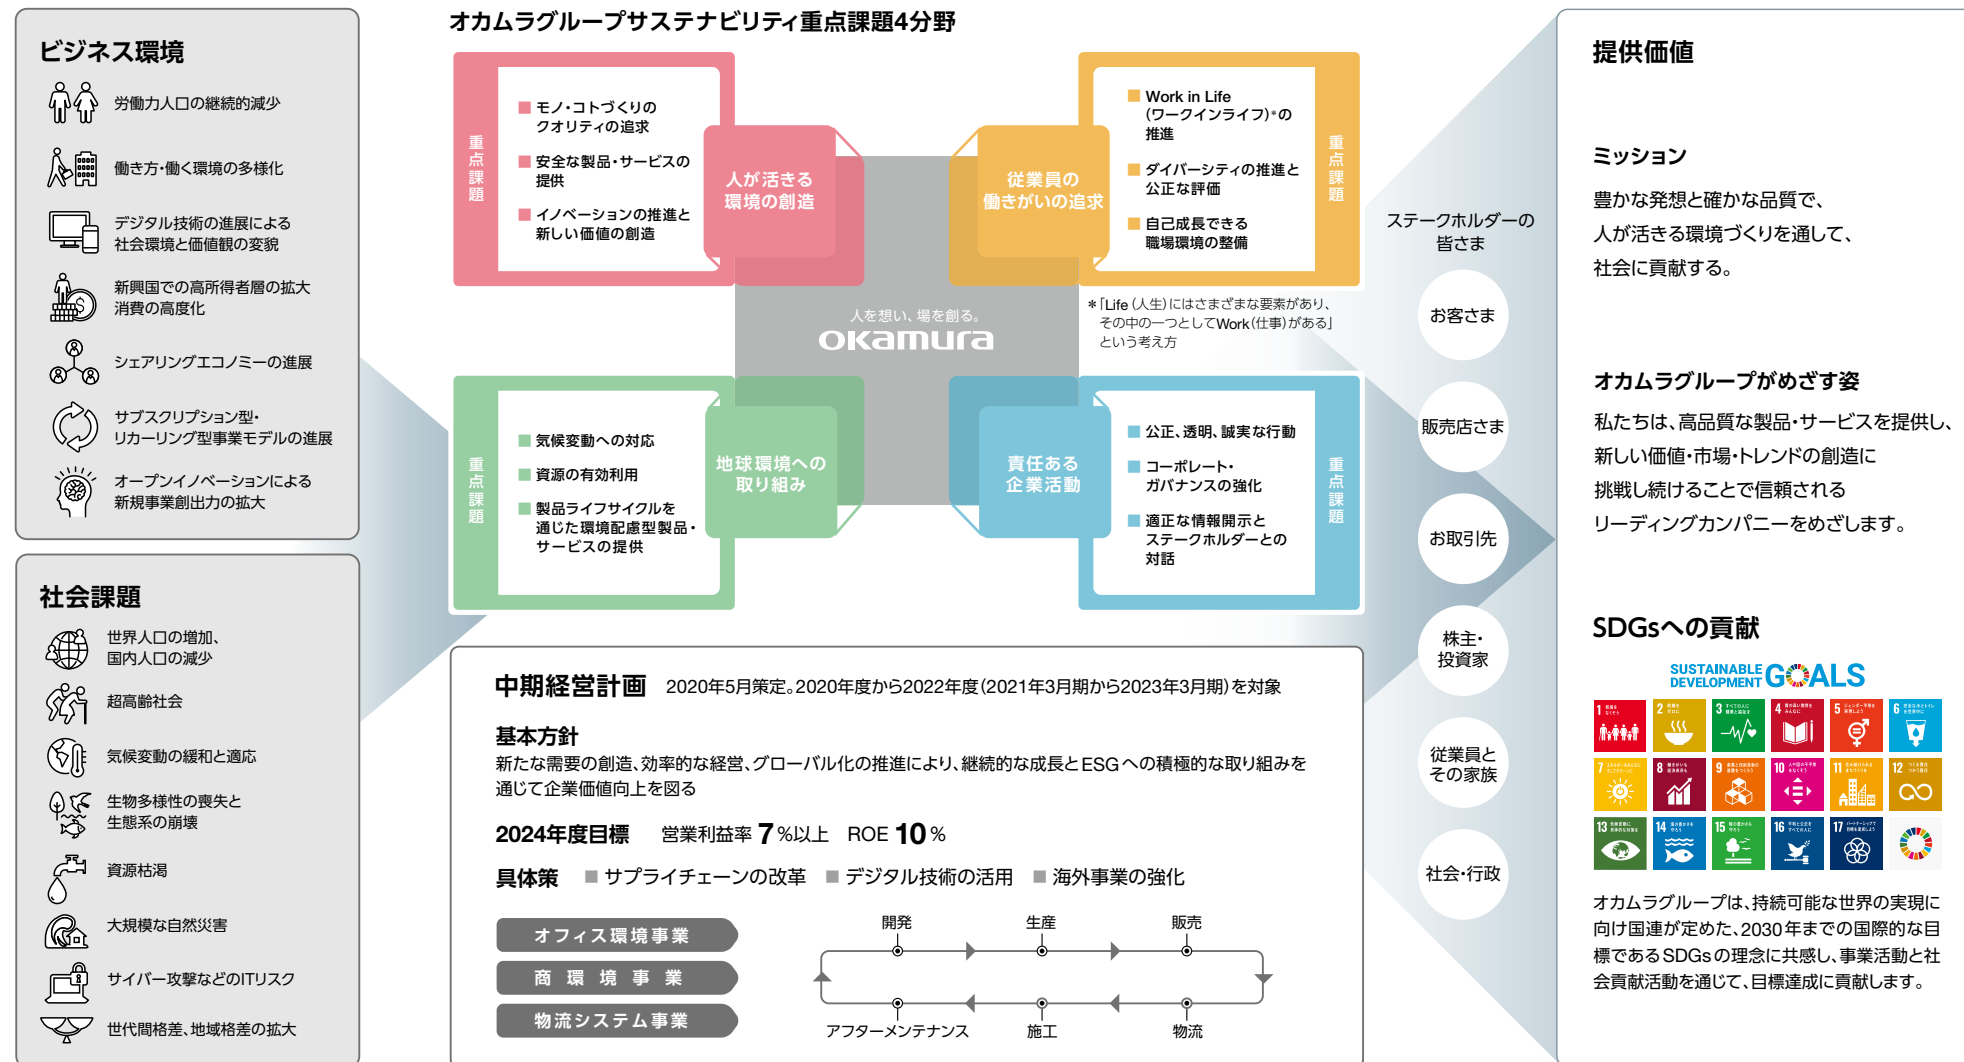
ビジネス環境

労働力人口の継続的減少

働き方・働く環境の多様化

デジタル技術の進展による社会環境と価値観の変貌

新興国での高所得者層の拡大 消費の高度化

シェアリングエコノミーの進展

サブスクリプション型・リカーリング型事業モデルの進展

オープンイノベーションによる新規事業創出力の拡大

社会課題

世界人口の増加、国内人口の減少

超高齢社会

気候変動の緩和と適応

生物多様性の喪失と生態系の崩壊

資源枯渇

大規模な自然災害

サイバー攻撃などのITリスク

世代間格差、地域格差の拡大

オカムラグループサステナビリティ重点課題4分野

重点課題

モノ・コトづくりのクオリティの追求

安全な製品・サービスの提供

イノベーションの推進と新しい価値の創造

人が活きる環境の創造

従業員の働きがいの追求

Work in Life (ワークインライフ)*の推進

ダイバーシティの推進と公正な評価

自己成長できる職場環境の整備

重点課題

人を想い、場を創る。
okamura

＊「Life（人生）にはさまざまな要素があり、その中の一つとしてWork（仕事）がある」という考え方

重点課題

気候変動への対応

資源の有効利用

製品ライフサイクルを通じた環境配慮型製品・サービスの提供

地球環境への取り組み

責任ある企業活動

公正、透明、誠実な行動

コーポレート・ガバナンスの強化

適正な情報開示とステークホルダーとの対話

重点課題

中期経営計画 2020年5月策定。2020年度から2022年度（2021年3月期から2023年3月期）を対象

基本方針
新たな需要の創造、効率的な経営、グローバル化の推進により、継続的な成長とESGへの積極的な取り組みを通じて企業価値向上を図る

2024年度目標 営業利益率 7％以上 ROE 10％

具体策 ■ サプライチェーンの改革 ■ デジタル技術の活用 ■ 海外事業の強化

オフィス環境事業
商環境事業
物流システム事業

開発 生産 販売
アフターメンテナンス 施工 物流

ステークホルダーの皆さま

お客さま

販売店さま

お取引先

株主・投資家

従業員とその家族

社会・行政

提供価値

ミッション
豊かな発想と確かな品質で、
人が活きる環境づくりを通して、
社会に貢献する。

オカムラグループがめざす姿
私たちは、高品質な製品・サービスを提供し、新しい価値・市場・トレンドの創造に挑戦し続けることで信頼されるリーディングカンパニーをめざします。

SDGsへの貢献

SUSTAINABLE DEVELOPMENT GOALS

オカムラグループは、持続可能な世界の実現に向け国連が定めた、2030年までの国際的な目標であるSDGsの理念に共感し、事業活動と社会貢献活動を通じて、目標達成に貢献します。